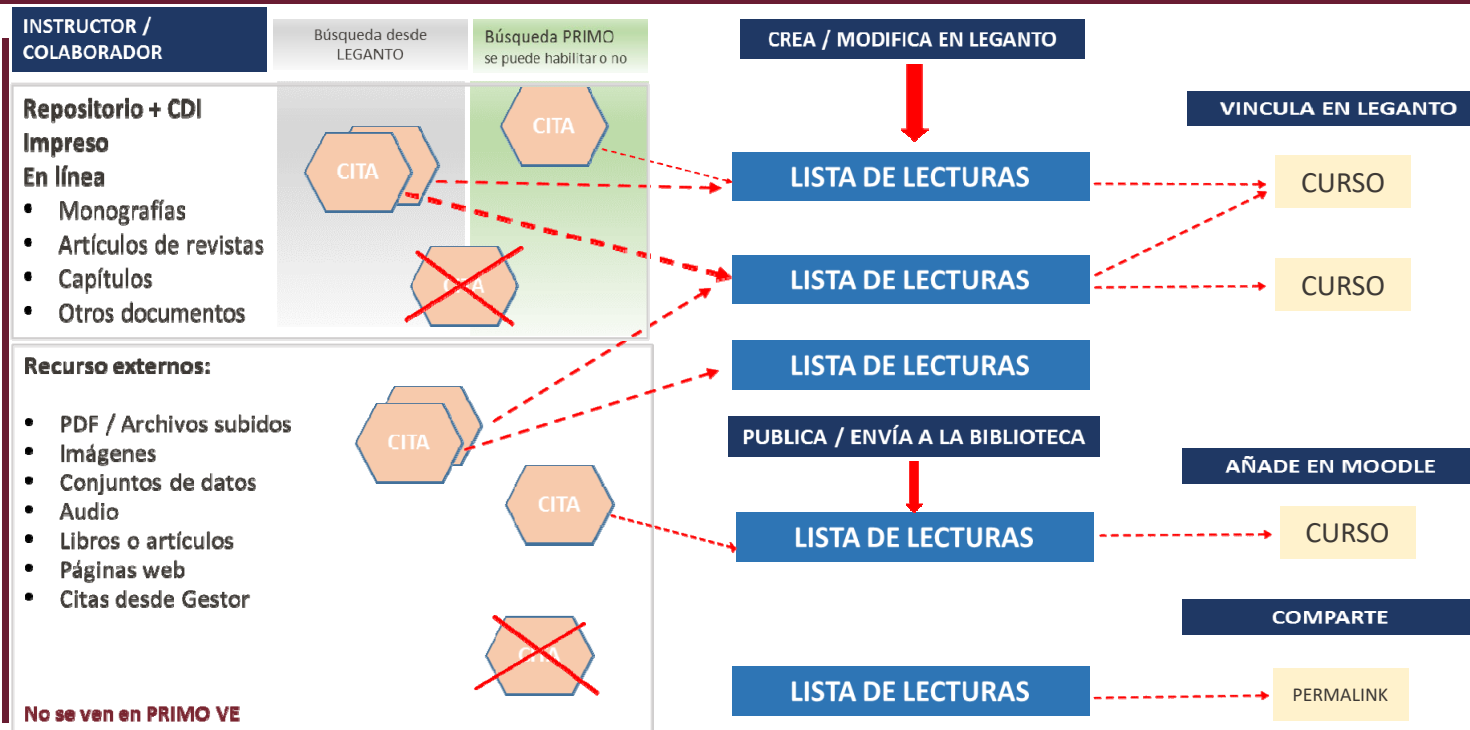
INSTRUCTOR / COLABORADOR

Búsqueda desde LEGANTO

Búsqueda PRIMO
se puede habilitar o no

CREA / MODIFICA EN LEGANTO

VINCULA EN LEGANTO

Repositorio + CDI
Impreso
En línea
• Monografías
• Artículos de revistas
• Capítulos
• Otros documentos

CITA

CITA

CITA

LISTA DE LECTURAS

CURSO

LISTA DE LECTURAS

CURSO

Recurso externos:

• PDF / Archivos subidos
• Imágenes
• Conjuntos de datos
• Audio
• Libros o artículos
• Páginas web
• Citas desde Gestor

LISTA DE LECTURAS

CITA

PUBLICA / ENVÍA A LA BIBLIOTECA

AÑADE EN MOODLE

CITA

LISTA DE LECTURAS

CURSO

COMPARTE

CITA

LISTA DE LECTURAS

PERMALINK

No se ven en PRIMO VE